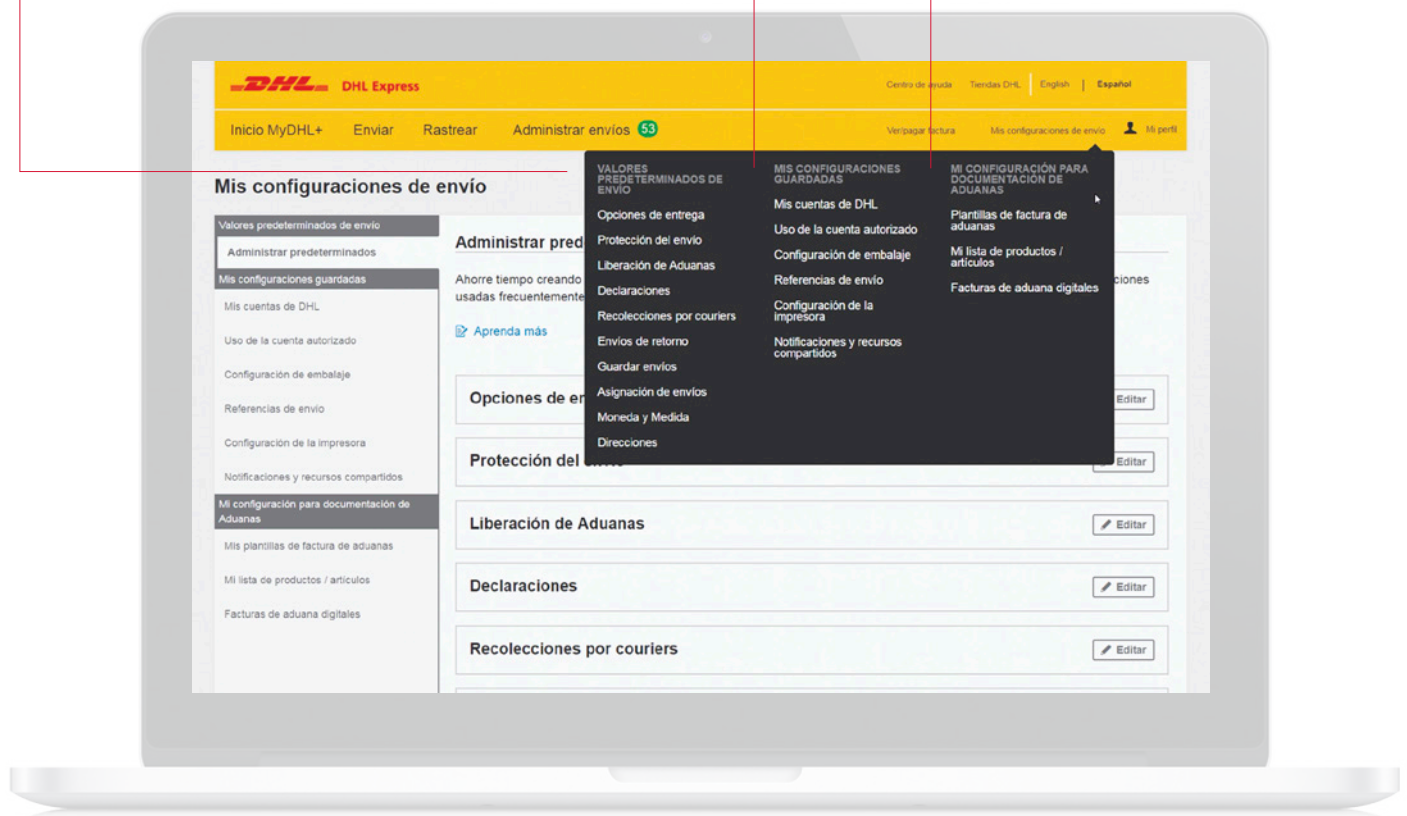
DHL DHL Express

Centro de ayuda Tiendas DHL | English | Español

Inicio MyDHL+ Enviar Rastrear Administrar envíos 53

Ver/pagar factura Mis configuraciones de envío Mi perfil

Mis configuraciones de envío

VALORES PREDETERMINADOS DE ENVÍO
Opciones de entrega
Protección del envío
Liberación de Aduanas
Declaraciones
Recolecciones por couriers
Envíos de retorno
Guardar envíos
Asignación de envíos
Moneda y Medida
Direcciones

MIS CONFIGURACIONES GUARDADAS
Mis cuentas de DHL
Uso de la cuenta autorizado
Configuración de embalaje
Referencias de envío
Configuración de la impresora
Notificaciones y recursos compartidos

MI CONFIGURACIÓN PARA DOCUMENTACIÓN DE ADUANAS
Plantillas de factura de aduanas
Mi lista de productos / artículos
Facturas de aduana digitales

Valores predeterminados de envío
Administrar predeterminados
Mis configuraciones guardadas
Mis cuentas de DHL
Uso de la cuenta autorizado
Configuración de embalaje
Referencias de envío
Configuración de la impresora
Notificaciones y recursos compartidos
Mi configuración para documentación de Aduanas
Mis plantillas de factura de aduanas
Mi lista de productos / artículos
Facturas de aduana digitales

Administrar pred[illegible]

Ahorre tiempo creando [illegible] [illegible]ciones usadas frecuentemente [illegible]

Aprenda más

Opciones de en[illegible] Editar

Protección del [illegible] Editar

Liberación de Aduanas Editar

Declaraciones Editar

Recolecciones por couriers Editar